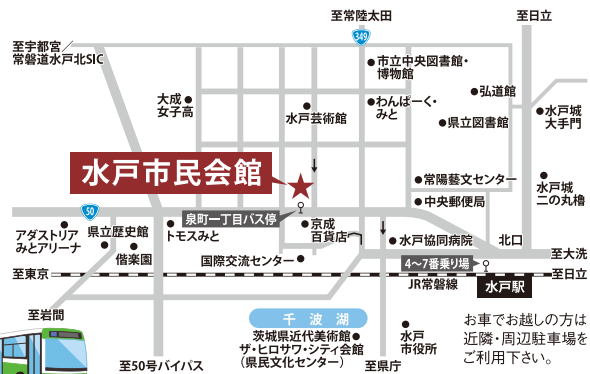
至常陸太田
至日立
349
至宇都宮
常磐道水戸北SIC
市立中央図書館・博物館
弘道館
大成女子高
わんぱーく・みと
水戸城大手門
水戸芸術館
県立図書館
水戸市民会館
常陽藝文センター
水戸城二の丸櫓
中央郵便局
50
泉町一丁目バス停
京成百貨店
アダストリアみとアリーナ
県立歴史館
トモスみと
水戸協同病院
北口
至大洗
偕楽園
国際交流センター
4〜7番乗り場
至東京
至日立
JR常磐線
水戸駅
至岩間
千波湖
茨城県近代美術館
ザ・ヒロサワ・シティ会館
（県民文化センター）
水戸市役所
お車でお越しの方は近隣・周辺駐車場をご利用下さい。
至50号バイパス
至県庁